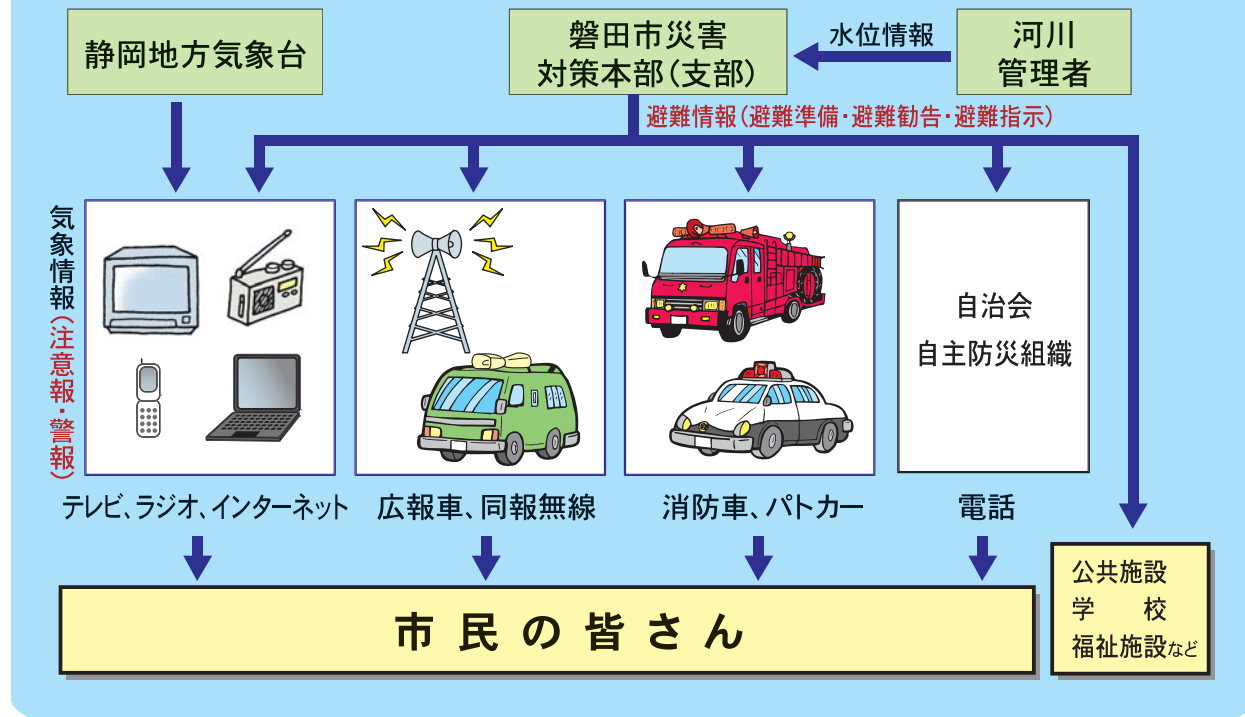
静岡地方気象台

磐田市災害対策本部(支部)

水位情報

河川管理者

避難情報(避難準備・避難勧告・避難指示)

気象情報(注意報・警報)

自治会
自主防災組織

テレビ、ラジオ、インターネット

広報車、同報無線

消防車、パトカー

電話

公共施設
学　校
福祉施設など

市 民 の 皆 さ ん